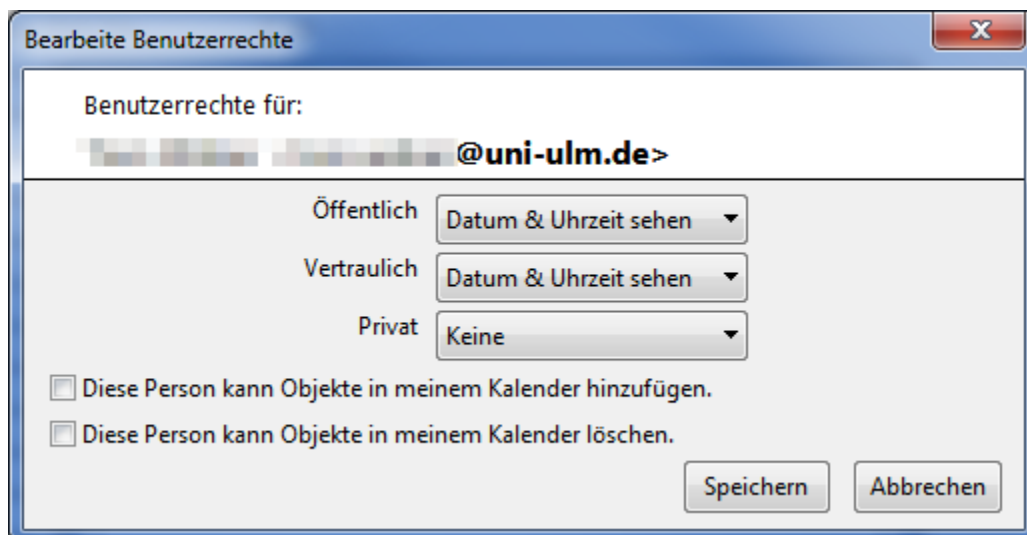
Bearbeite Benutzerrechte

Benutzerrechte für:

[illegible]@uni-ulm.de>

Öffentlich Datum & Uhrzeit sehen

Vertraulich Datum & Uhrzeit sehen

Privat Keine

Diese Person kann Objekte in meinem Kalender hinzufügen.

Diese Person kann Objekte in meinem Kalender löschen.

Speichern Abbrechen